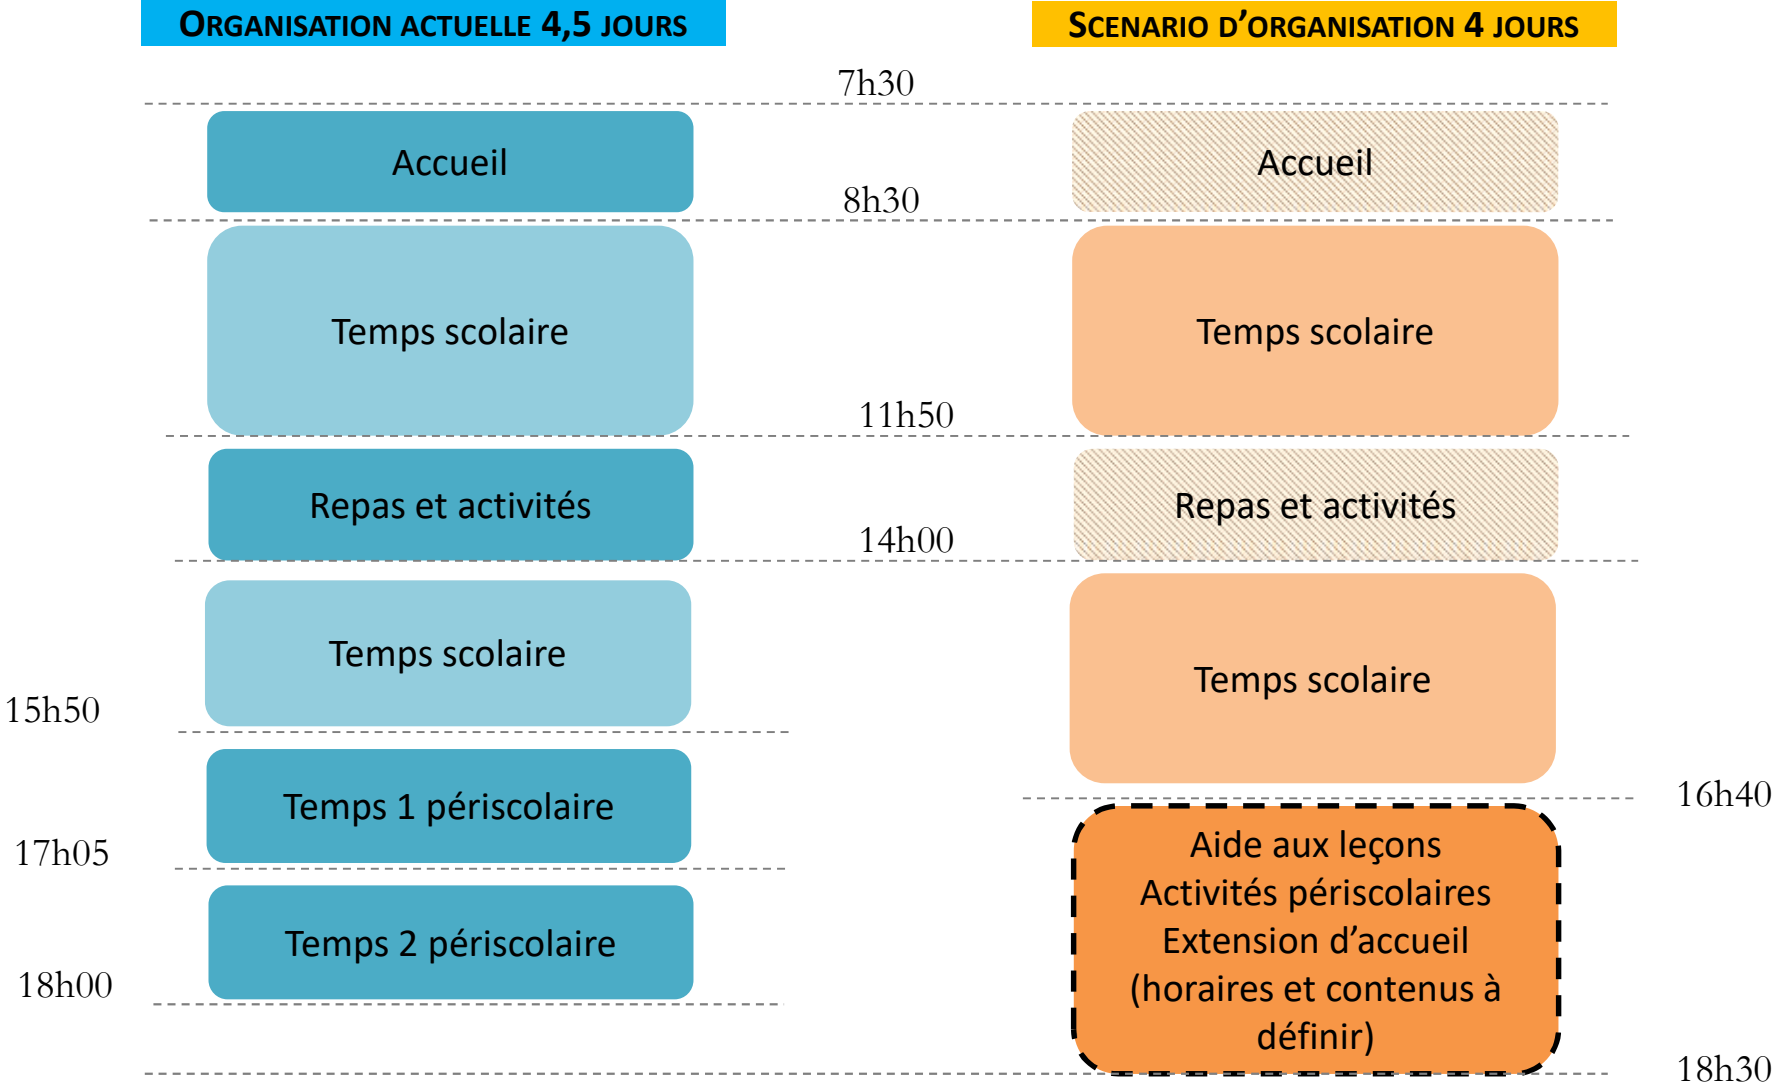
ORGANISATION ACTUELLE 4,5 JOURS

SCENARIO D'ORGANISATION 4 JOURS

7h30

Accueil

Accueil

8h30

Temps scolaire

Temps scolaire

11h50

Repas et activités

Repas et activités

14h00

Temps scolaire

Temps scolaire

15h50

Temps 1 périscolaire

16h40

17h05

Aide aux leçons
Activités périscolaires
Extension d'accueil
(horaires et contenus à définir)

Temps 2 périscolaire

18h00

18h30